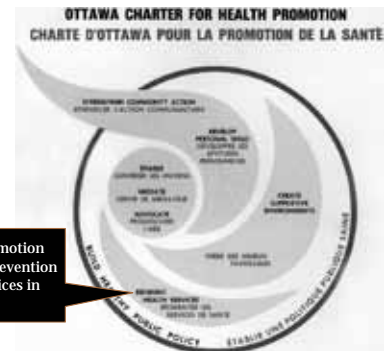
OTTAWA CHARTER FOR HEALTH PROMOTION
CHARTE D'OTTAWA POUR LA PROMOTION DE LA SANTÉ

STRENGTHEN COMMUNITY ACTION
RENFORCER L'ACTION COMMUNAUTAIRE

DEVELOP PERSONAL SKILLS
DÉVELOPPER LES APTITUDES PERSONNELLES

ENABLE
CONFÉRER LES MOYENS

MEDIATE
SERVIR DE MÉDIATEUR

ADVOCATE
PROMOUVOIR L'IDÉE

CREATE SUPPORTIVE ENVIRONMENTS

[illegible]

REORIENT HEALTH SERVICES
RÉORIENTER LES SERVICES DE SANTÉ

BUILD HEALTHY PUBLIC POLICY

ÉTABLIR UNE POLITIQUE PUBLIQUE SAINE

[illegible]motion
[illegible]evention
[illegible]ices in